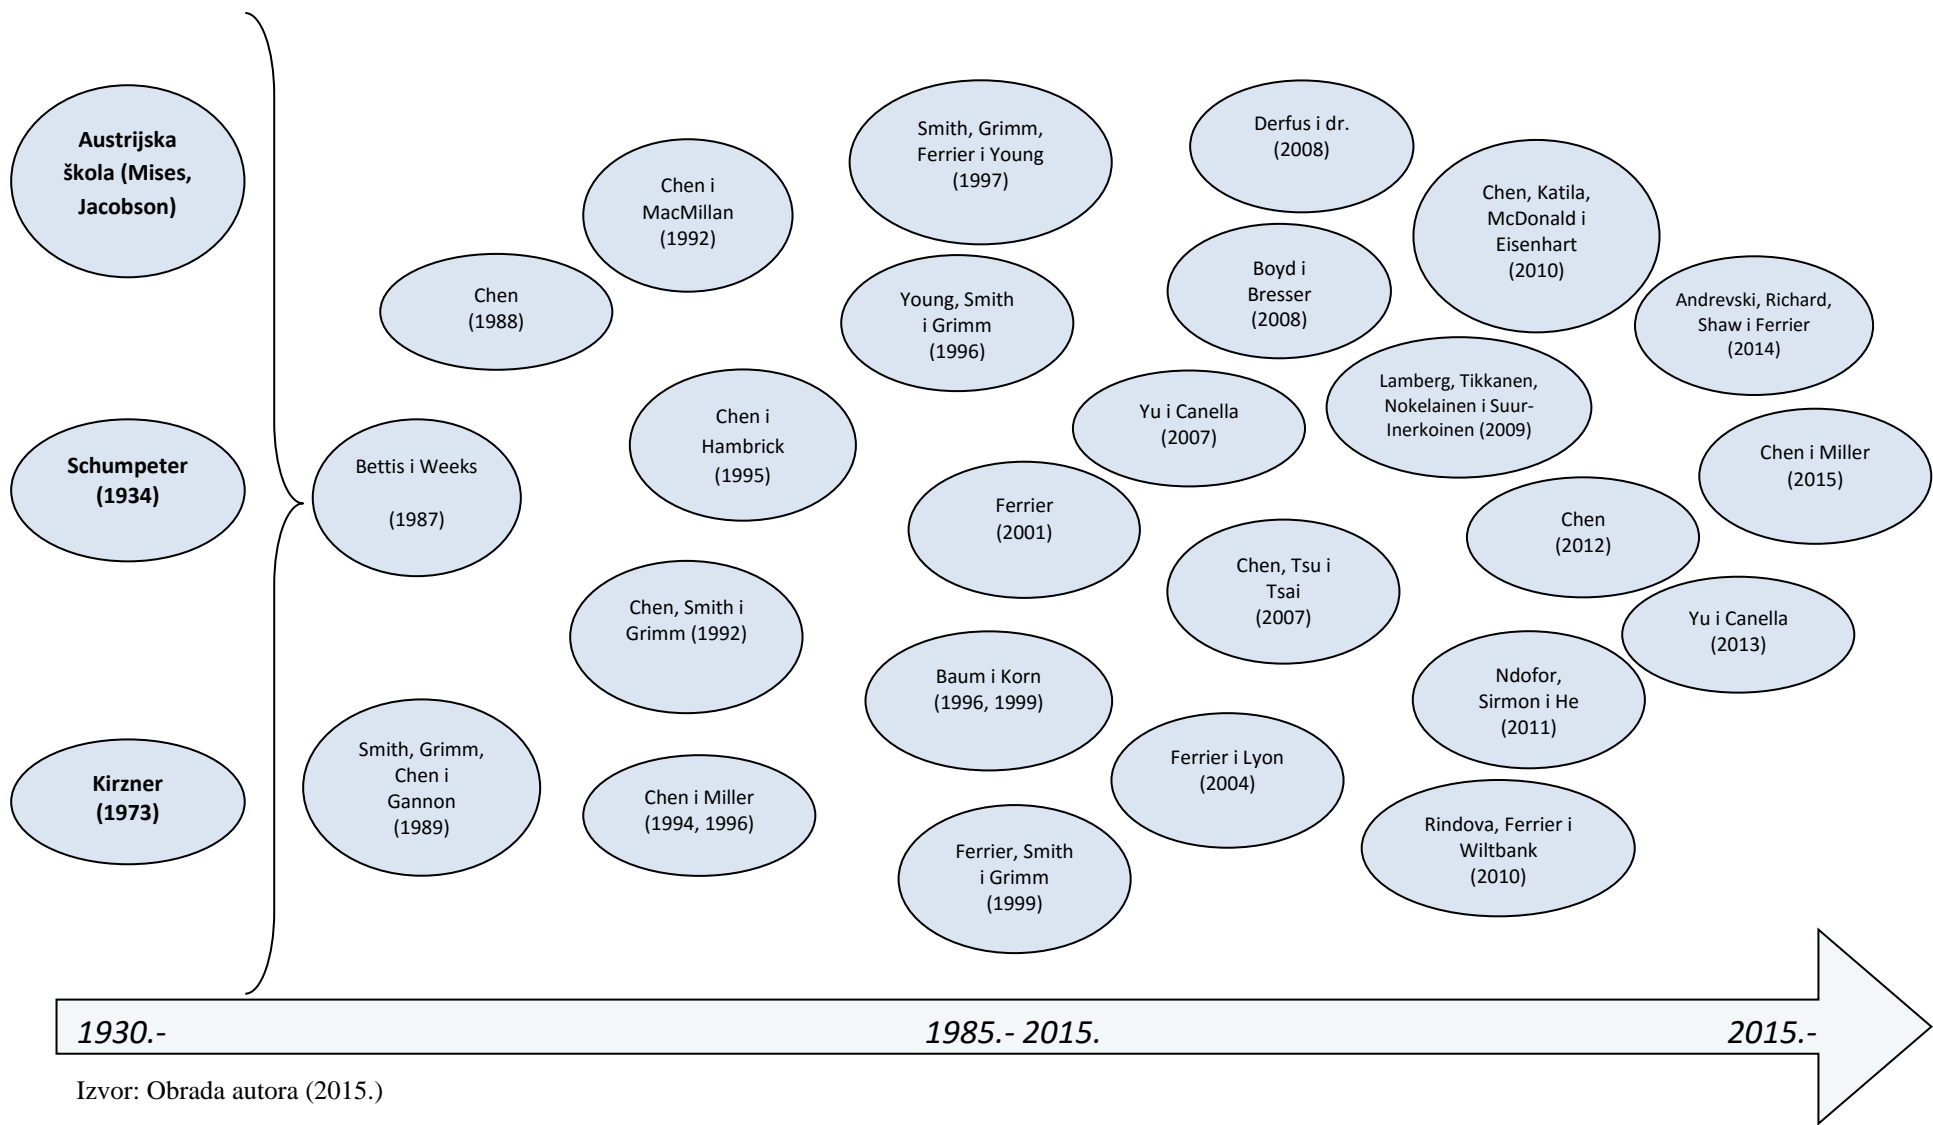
Austrijska škola (Mises, Jacobson)

Schumpeter (1934)

Kirzner (1973)

Chen (1988)

Bettis i Weeks

(1987)

Smith, Grimm, Chen i Gannon (1989)

Chen i MacMillan (1992)

Chen i Hambrick (1995)

Chen, Smith i Grimm (1992)

Chen i Miller (1994, 1996)

Smith, Grimm, Ferrier i Young (1997)

Young, Smith i Grimm (1996)

Ferrier (2001)

Baum i Korn (1996, 1999)

Ferrier, Smith i Grimm (1999)

Derfus i dr. (2008)

Boyd i Bresser (2008)

Yu i Canella (2007)

Chen, Tsu i Tsai (2007)

Ferrier i Lyon (2004)

Chen, Katila, McDonald i Eisenhart (2010)

Lamberg, Tikkanen, Nokelainen i Suur-Inerkoinen (2009)

Chen (2012)

Ndofor, Sirmon i He (2011)

Rindova, Ferrier i Wiltbank (2010)

Andrevski, Richard, Shaw i Ferrier (2014)

Chen i Miller (2015)

Yu i Canella (2013)

1930.-

1985.- 2015.

2015.-

Izvor: Obrada autora (2015.)